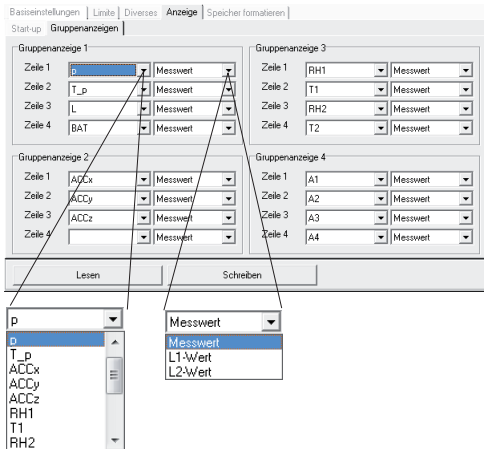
Basiseinstellungen | Limite | Diverses | Anzeige | Speicher formatieren |
Start-up | Gruppenanzeigen |

Gruppenanzeige 1

| | | |
|---|---|---|
| Zeile 1 | p | Messwert |
| Zeile 2 | T_p | Messwert |
| Zeile 3 | L | Messwert |
| Zeile 4 | BAT | Messwert |

Gruppenanzeige 3

| | | |
|---|---|---|
| Zeile 1 | RH1 | Messwert |
| Zeile 2 | T1 | Messwert |
| Zeile 3 | RH2 | Messwert |
| Zeile 4 | T2 | Messwert |

Gruppenanzeige 2

| | | |
|---|---|---|
| Zeile 1 | ACCx | Messwert |
| Zeile 2 | ACCy | Messwert |
| Zeile 3 | ACCz | Messwert |
| Zeile 4 | | Messwert |

Gruppenanzeige 4

| | | |
|---|---|---|
| Zeile 1 | A1 | Messwert |
| Zeile 2 | A2 | Messwert |
| Zeile 3 | A3 | Messwert |
| Zeile 4 | A4 | Messwert |

Lesen
Schreiben

p
p
T_p
ACCx
ACCy
ACCz
RH1
T1
RH2

Messwert
Messwert
L1-Wert
L2-Wert